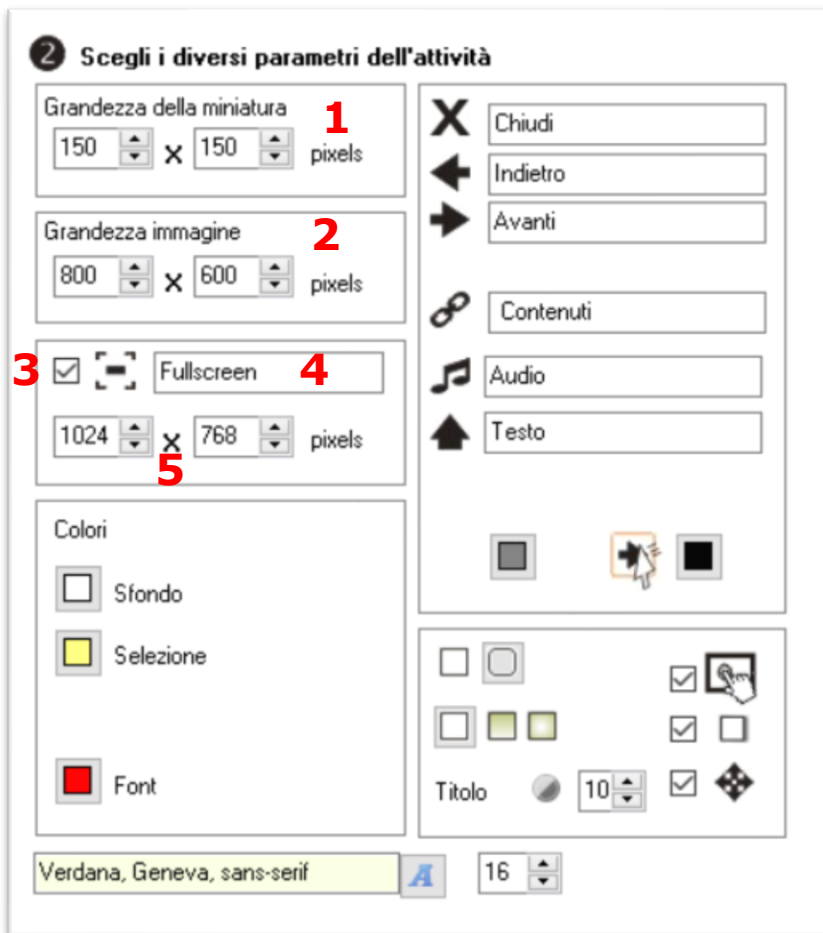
❷ Scegli i diversi parametri dell'attività

Grandezza della miniatura 1
150 x 150 pixels

Grandezza immagine 2
800 x 600 pixels

3 Fullscreen 4
1024 x 768 pixels
5

Colori
Sfondo
Selezione
Font

X Chiudi
Indietro
Avanti
Contenuti
Audio
Testo

Titolo 10

Verdana, Geneva, sans-serif
A
16